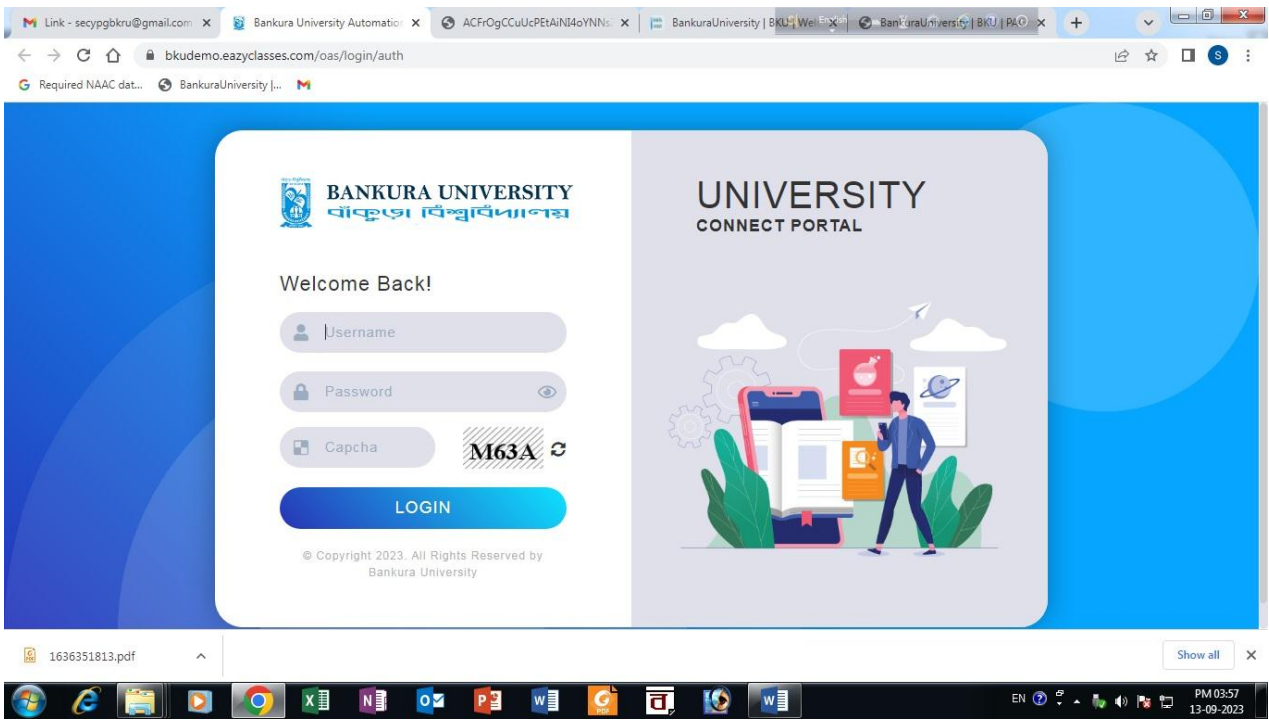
Link - secypgbkru@gmail.com ×
Bankura University Automation ×
ACFrOgCCuUcPEtAiNI4oYNNs ×
BankuraUniversity | BKU | We ×
BankuraUniversity | BKU | PAC ×
+

bkudemo.eazyclasses.com/oas/login/auth

Required NAAC dat... BankuraUniversity |...

BANKURA UNIVERSITY
বাঁকুড়া বিশ্ববিদ্যালয়

UNIVERSITY
CONNECT PORTAL

Welcome Back!

Username

Password

Capcha

M63A

LOGIN

© Copyright 2023. All Rights Reserved by Bankura University

1636351813.pdf

Show all

EN

PM 03:57
13-09-2023